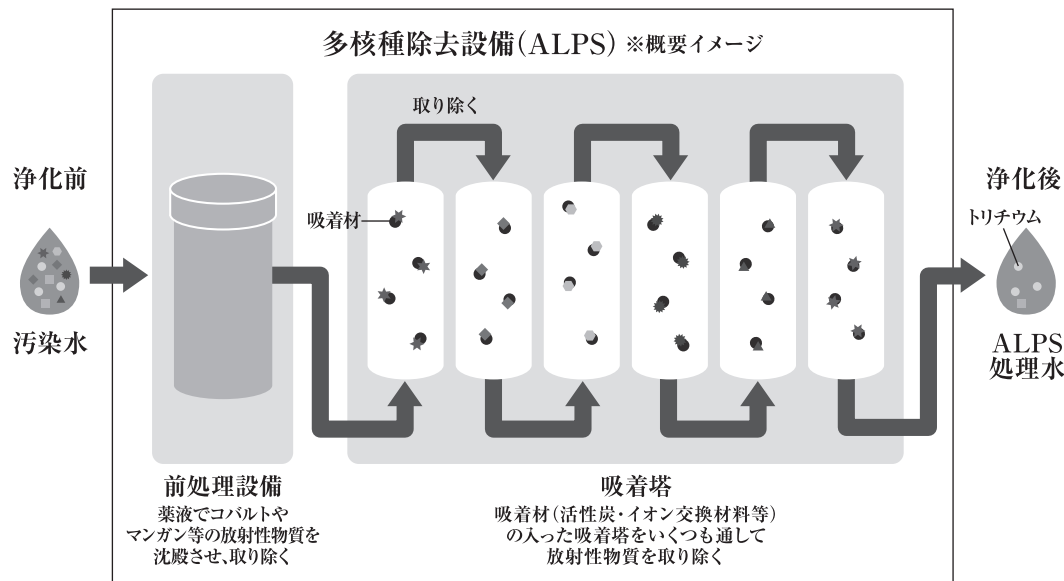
多核種除去設備(ALPS) ※概要イメージ

浄化前

汚染水

取り除く

吸着材

浄化後

トリチウム

ALPS
処理水

前処理設備
薬液でコバルトや
マンガン等の放射性物質を
沈殿させ、取り除く

吸着塔
吸着材(活性炭・イオン交換材料等)
の入った吸着塔をいくつも通して
放射性物質を取り除く